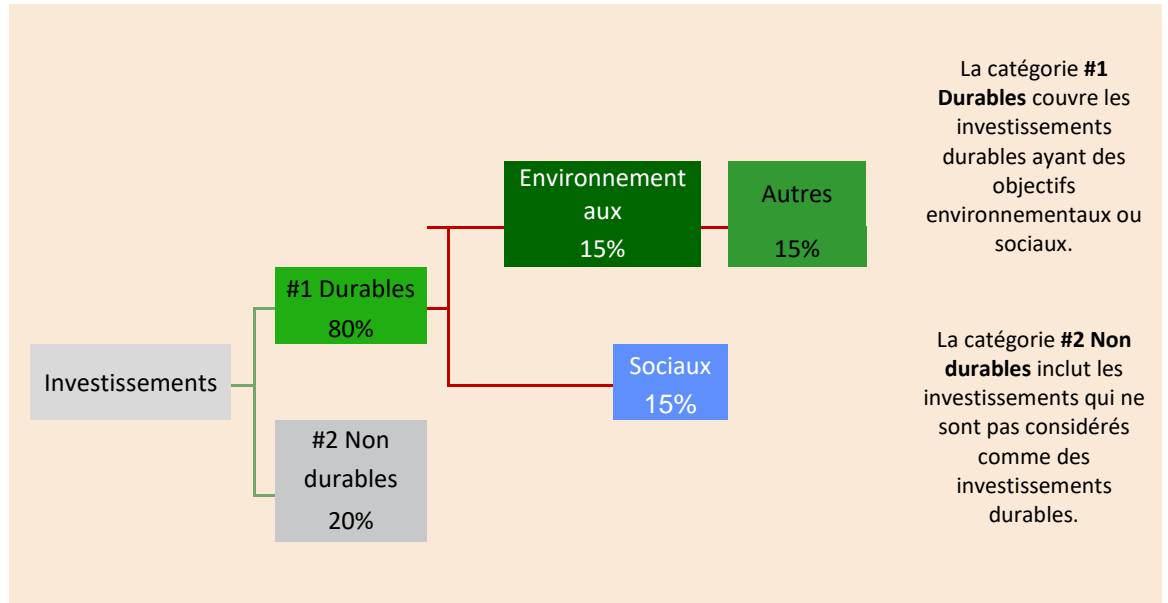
Investissements

#1 Durables
80%

#2 Non durables
20%

Environnementaux
15%

Autres
15%

Sociaux
15%

La catégorie **#1 Durables** couvre les investissements durables ayant des objectifs environnementaux ou sociaux.

La catégorie **#2 Non durables** inclut les investissements qui ne sont pas considérés comme des investissements durables.